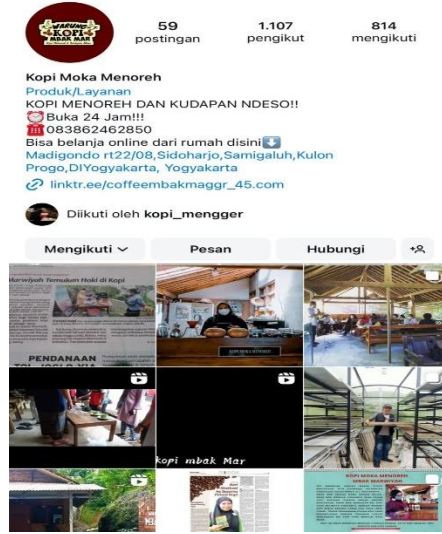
WARUNG KOPI MBAK MAR

59 postingan
1.107 pengikut
814 mengikuti

Kopi Moka Menoreh
Produk/Layanan
KOPI MENOREH DAN KUDAPAN NDESO!!
⏰Buka 24 Jam!!!
📱083862462850
Bisa belanja online dari rumah disini⬇️
Madigondo rt22/08,Sidoharjo,Samigaluh,Kulon Progo,DIYogyakarta, Yogyakarta
linktr.ee/coffeembakmaggr_45.com

Diikuti oleh kopi_mengger

Mengikuti
Pesan
Hubungi

Marwiyah Temukan Hoki di Kopi
PENDANAAN
kopi mbak Mar
KOPI MOKA MENOREH MBAK MARWIYAH